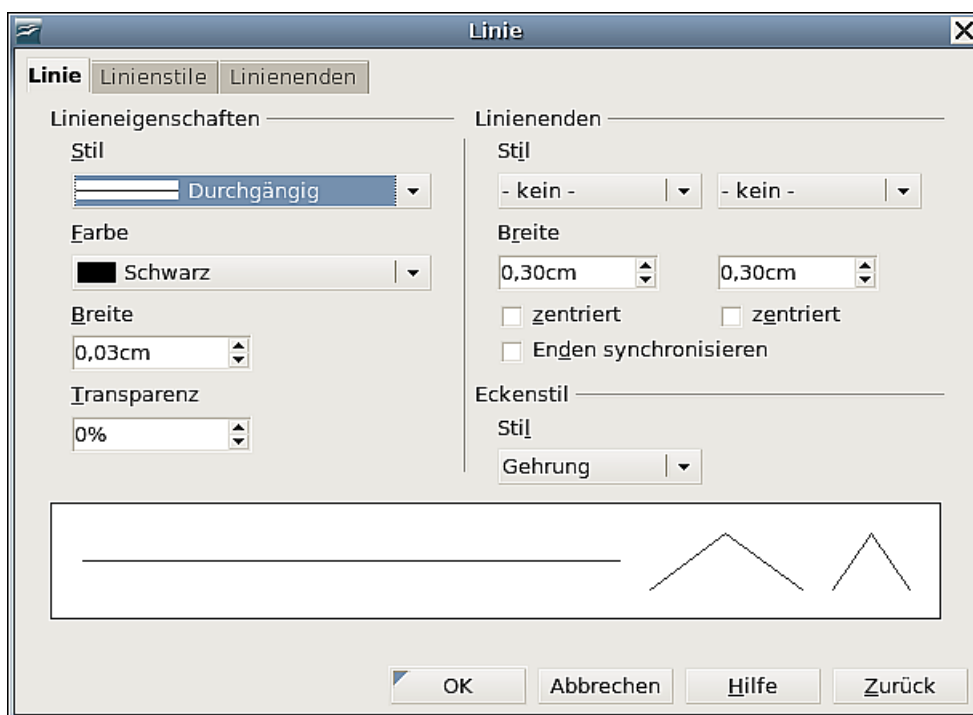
Linie

Linie | Linienstile | Linienenden

Linieneigenschaften

Stil

Durchgängig

Farbe

Schwarz

Breite

0,03cm

Transparenz

0%

Linienenden

Stil

- kein -

- kein -

Breite

0,30cm

0,30cm

zentriert

zentriert

Enden synchronisieren

Eckenstil

Stil

Gehrung

OK

Abbrechen

Hilfe

Zurück